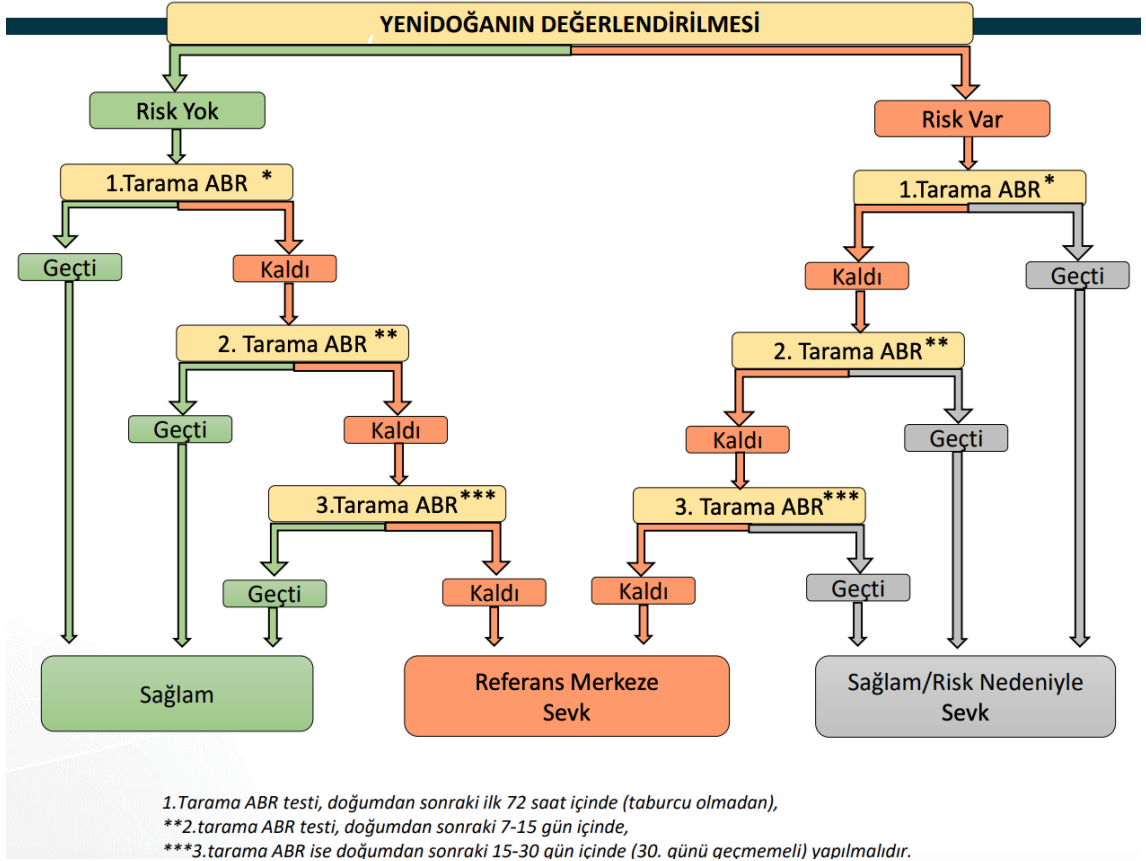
YENİDOĞANIN DEĞERLENDİRİLMESİ

Risk Yok

1.Tarama ABR *

Geçti

Kaldı

2. Tarama ABR **

Geçti

Kaldı

3.Tarama ABR***

Geçti

Kaldı

Risk Var

1.Tarama ABR*

Kaldı

Geçti

2. Tarama ABR**

Kaldı

Geçti

3. Tarama ABR***

Kaldı

Geçti

Sağlam

Referans Merkeze Sevk

Sağlam/Risk Nedeniyle Sevk

1.Tarama ABR testi, doğumdan sonraki ilk 72 saat içinde (taburcu olmadan),
**2.tarama ABR testi, doğumdan sonraki 7-15 gün içinde,
***3.tarama ABR ise doğumdan sonraki 15-30 gün içinde (30. günü geçmemeli) yapılmalıdır.